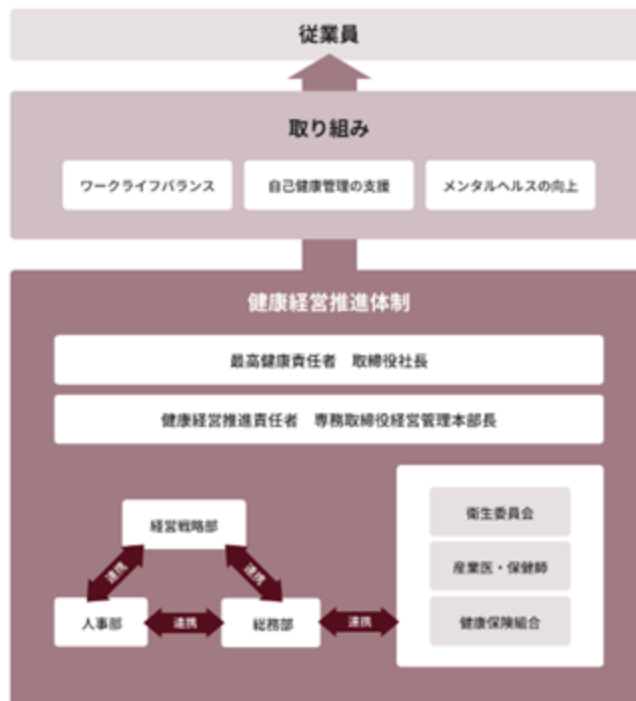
従業員

取り組み

ワークライフバランス

自己健康管理の支援

メンタルヘルスの向上

健康経営推進体制

最高健康責任者　取締役社長

健康経営推進責任者　専務取締役経営管理本部長

経営戦略部

連携

連携

人事部

連携

総務部

連携

衛生委員会

産業医・保健師

健康保険組合